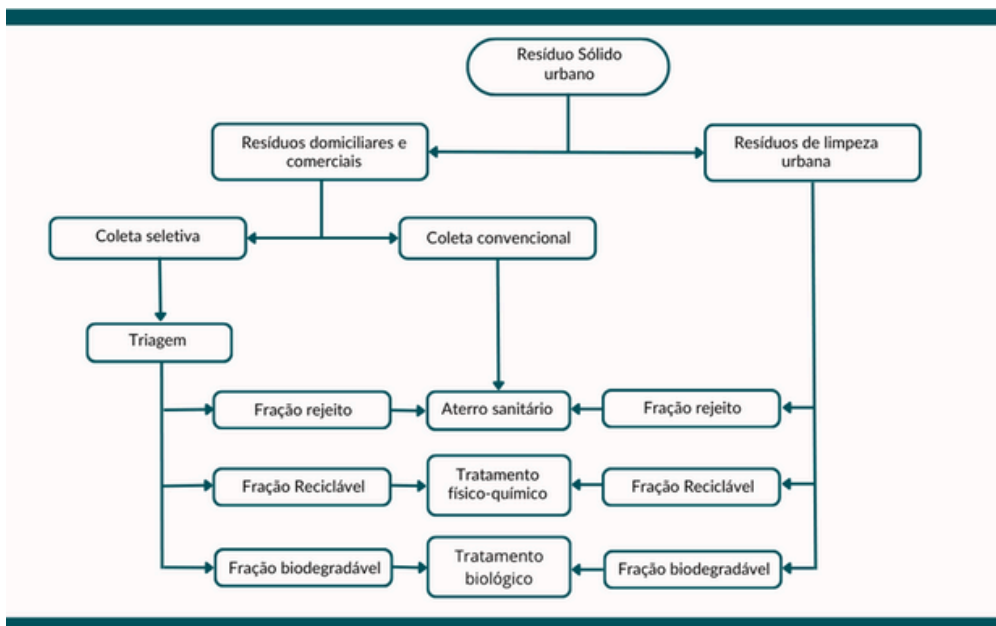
Resíduo Sólido urbano

Resíduos domiciliares e comerciais

Resíduos de limpeza urbana

Coleta seletiva

Coleta convencional

Triagem

Fração rejeito

Aterro sanitário

Fração rejeito

Fração Reciclável

Tratamento físico-químico

Fração Reciclável

Fração biodegradável

Tratamento biológico

Fração biodegradável